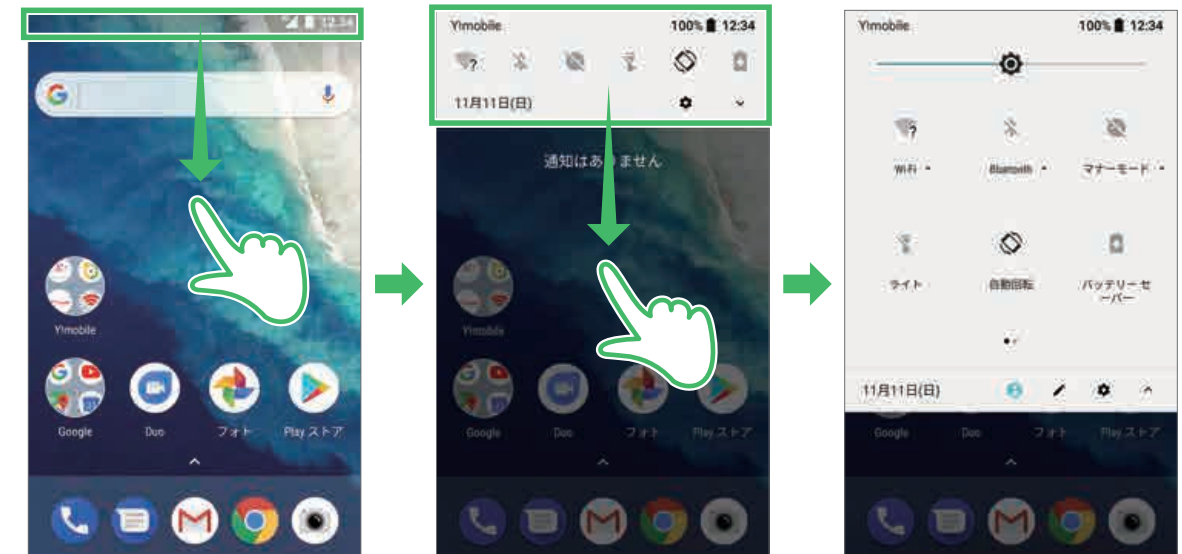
12:34

Y!mobile

Google

Duo

フォト

Play ストア

Y!mobile

100% 12:34

11月11日(日)

通知はありません

Y!mobile

Google

Duo

フォト

Play ストア

Y!mobile

100% 12:34

Wi-Fi

Bluetooth

マナーモード

ライト

自動回転

バッテリーセーバー

11月11日(日)

Google

Duo

フォト

Play ストア